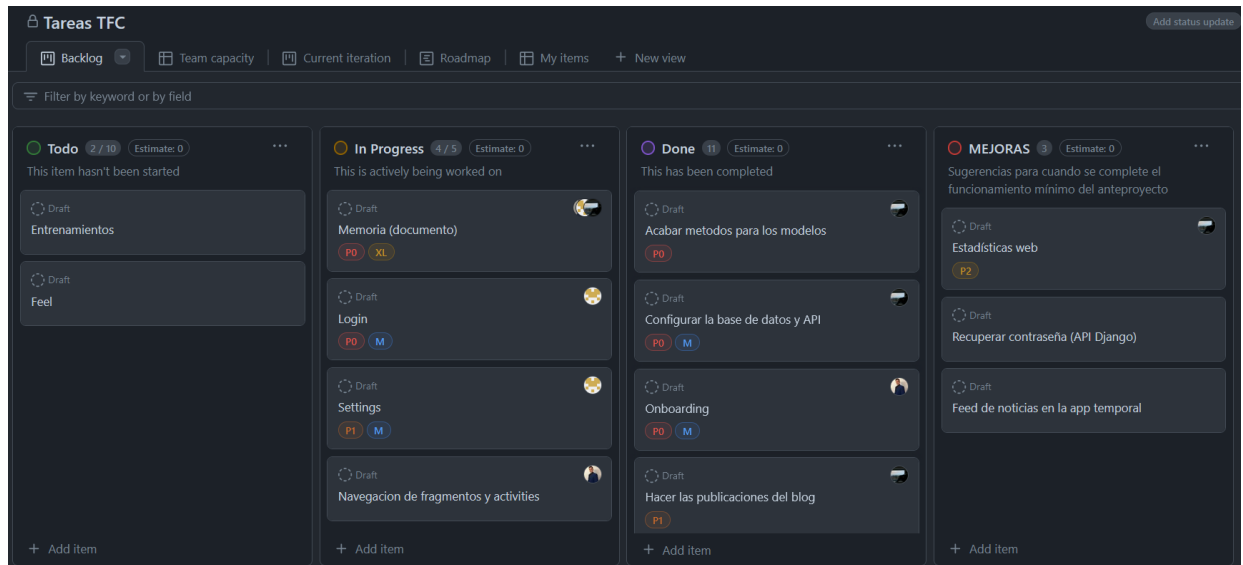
Tareas TFC

Add status update

Backlog | Team capacity | Current iteration | Roadmap | My items | + New view

Filter by keyword or by field

Todo 2 / 10 Estimate: 0 ···
This item hasn't been started

Draft
Entrenamientos

Draft
Feel

+ Add item

In Progress 4 / 5 Estimate: 0 ···
This is actively being worked on

Draft
Memoria (documento)
P0 XL

Draft
Login
P0 M

Draft
Settings
P1 M

Draft
Navegacion de fragmentos y activities

+ Add item

Done 11 Estimate: 0 ···
This has been completed

Draft
Acabar metodos para los modelos
P0

Draft
Configurar la base de datos y API
P0 M

Draft
Onboarding
P0 M

Draft
Hacer las publicaciones del blog
P1

+ Add item

MEJORAS 3 Estimate: 0 ···
Sugerencias para cuando se complete el funcionamiento mínimo del anteproyecto

Draft
Estadísticas web
P2

Draft
Recuperar contraseña (API Django)

Draft
Feed de noticias en la app temporal

+ Add item